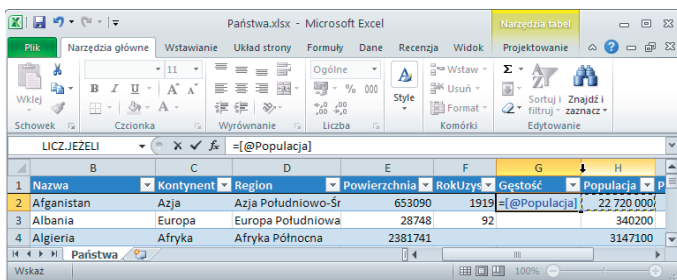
Państwa.xlsx - Microsoft Excel

Narzędzia tabel

Plik | Narzędzia główne | Wstawianie | Układ strony | Formuły | Dane | Recenzja | Widok | Projektowanie

Wklej | Schowek
11 | Czcionka
Wyrównanie
Ogólne | % 000 | Liczba
Style
Wstaw | Usuń | Format | Komórki
Σ | Sortuj i filtruj | Znajdź i zaznacz | Edytowanie

LICZ.JEŻELI | $f_x$ | =[@Populacja]

| | B | C | D | E | F | G | H |
|---|---|---|---|---|---|---|---|
| 1 | Nazwa | Kontynent | Region | Powierzchnia | RokUzys | Gęstość | Populacja |
| 2 | Afganistan | Azja | Azja Południowo-Śr | 653090 | 1919 | =[@Populacja] | 22 720 000 |
| 3 | Albania | Europa | Europa Południowa | 28748 | 92 | | 340200 |
| 4 | Algieria | Afryka | Afryka Północna | 2381741 | | | 3147100 |

Państwa

Wskaż